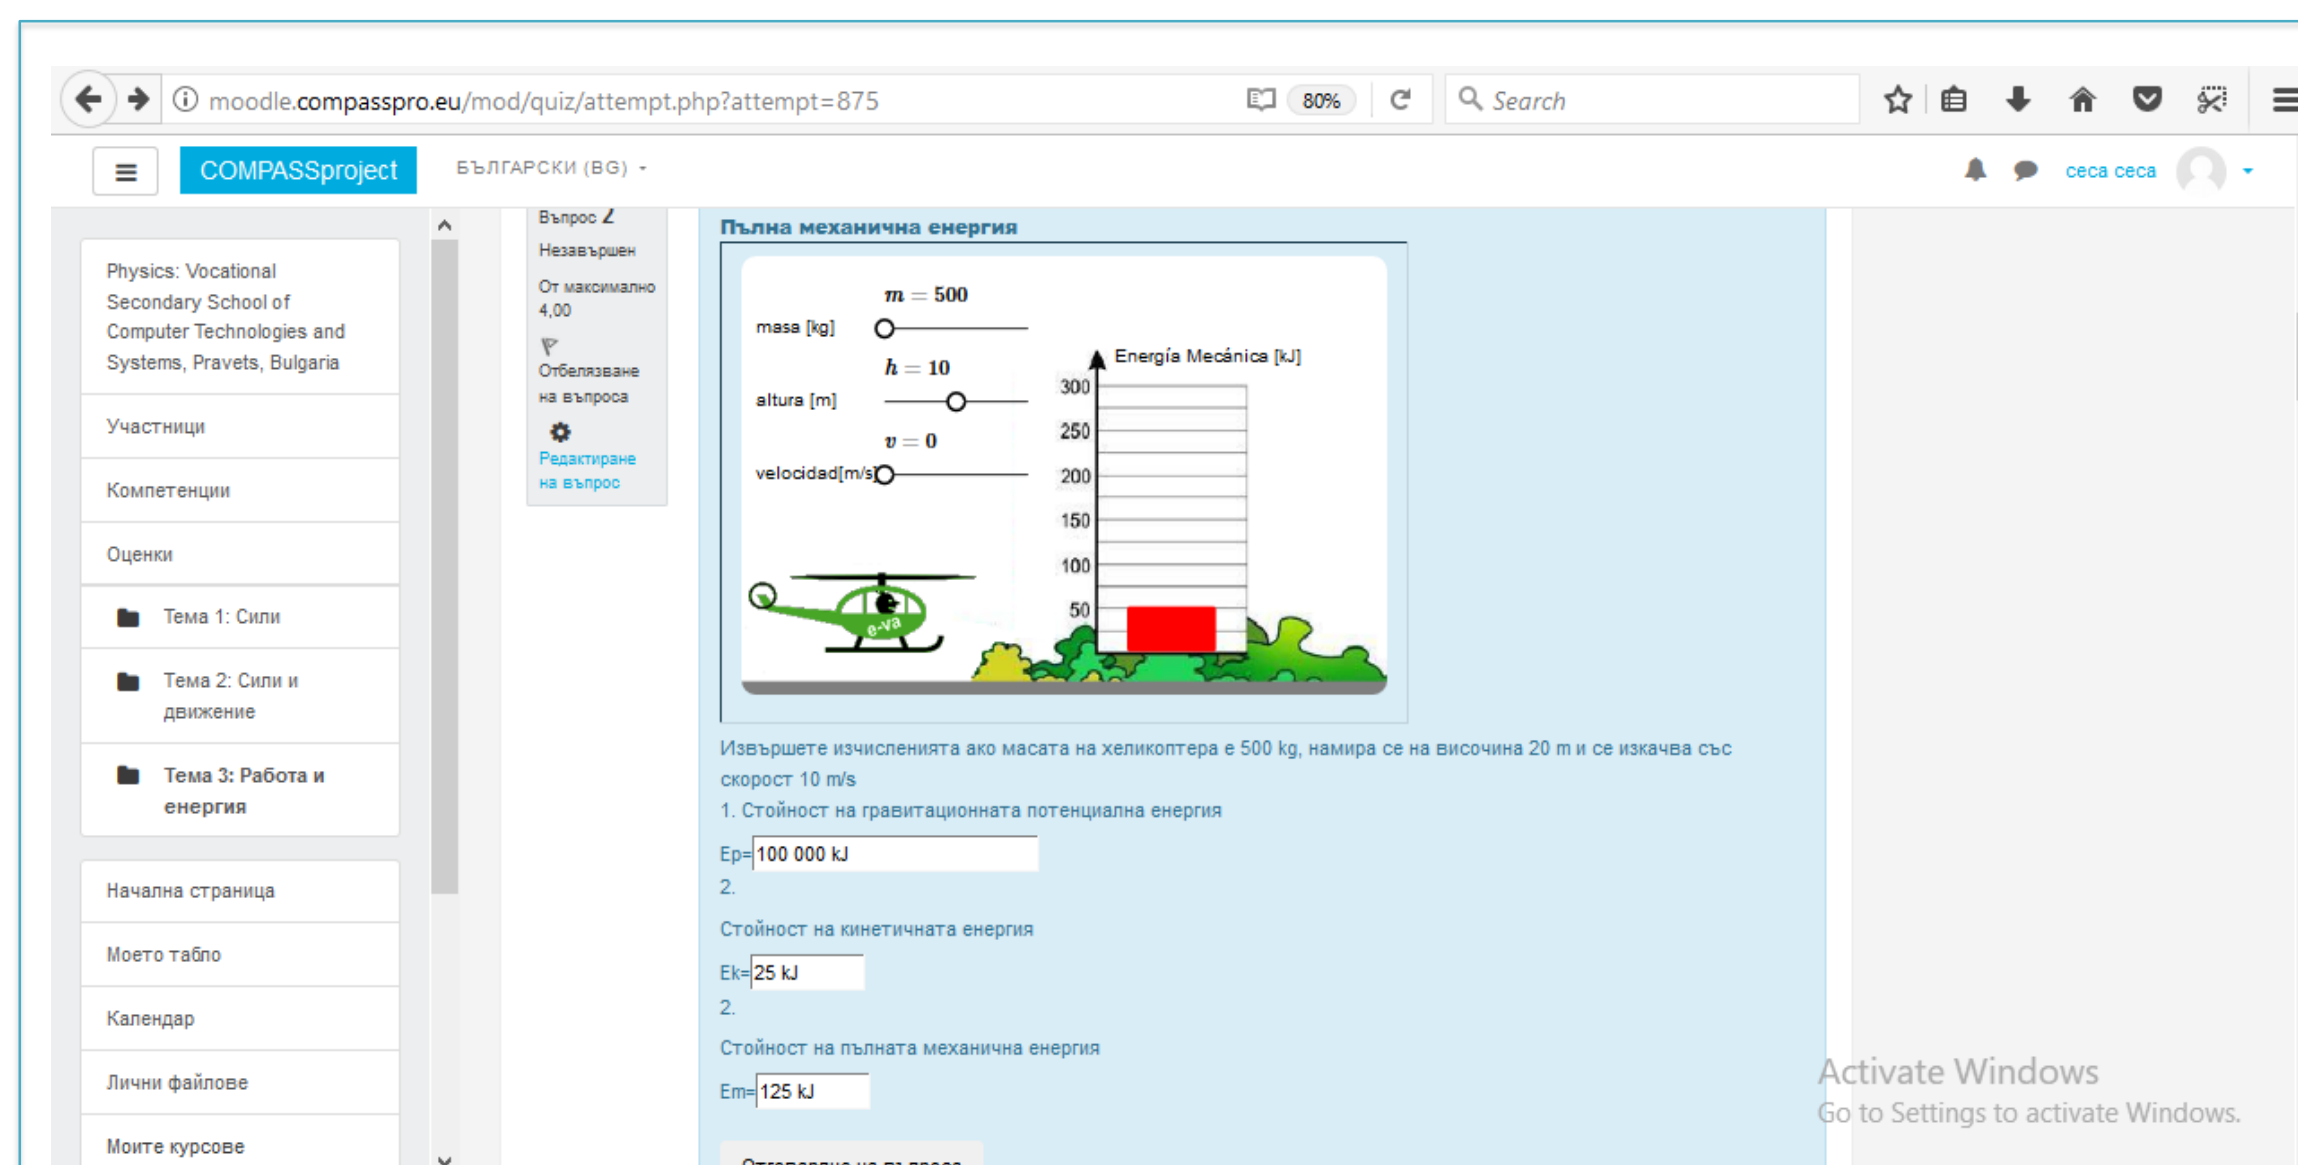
moodle.compasspro.eu/mod/quiz/attempt.php?attempt=875

80%

Search

COMPASSproject

БЪЛГАРСКИ (BG)

цеса цеса

Physics: Vocational Secondary School of Computer Technologies and Systems, Pravets, Bulgaria

Участници

Компетенции

Оценки

Тема 1: Сили

Тема 2: Сили и движение

Тема 3: Работа и енергия

Начална страница

Моето табло

Календар

Лични файлове

Моите курсове

Въпрос 2

Незавършен

От максимално 4,00

Отбелязване на въпроса

Редактиране на въпрос

Пълна механична енергия

$m = 500$

masa [kg]

$h = 10$

altura [m]

$v = 0$

velocidad[m/s]

Energía Mecánica [kJ]

300

250

200

150

100

50

e-va

Извършете изчисленията ако масата на хеликоптера е 500 kg, намира се на височина 20 m и се изкачва със скорост 10 m/s

1. Стойност на гравитационната потенциална енергия

Ep= 100 000 kJ

2.

Стойност на кинетичната енергия

Ek= 25 kJ

2.

Стойност на пълната механична енергия

Em= 125 kJ

Activate Windows
Go to Settings to activate Windows.